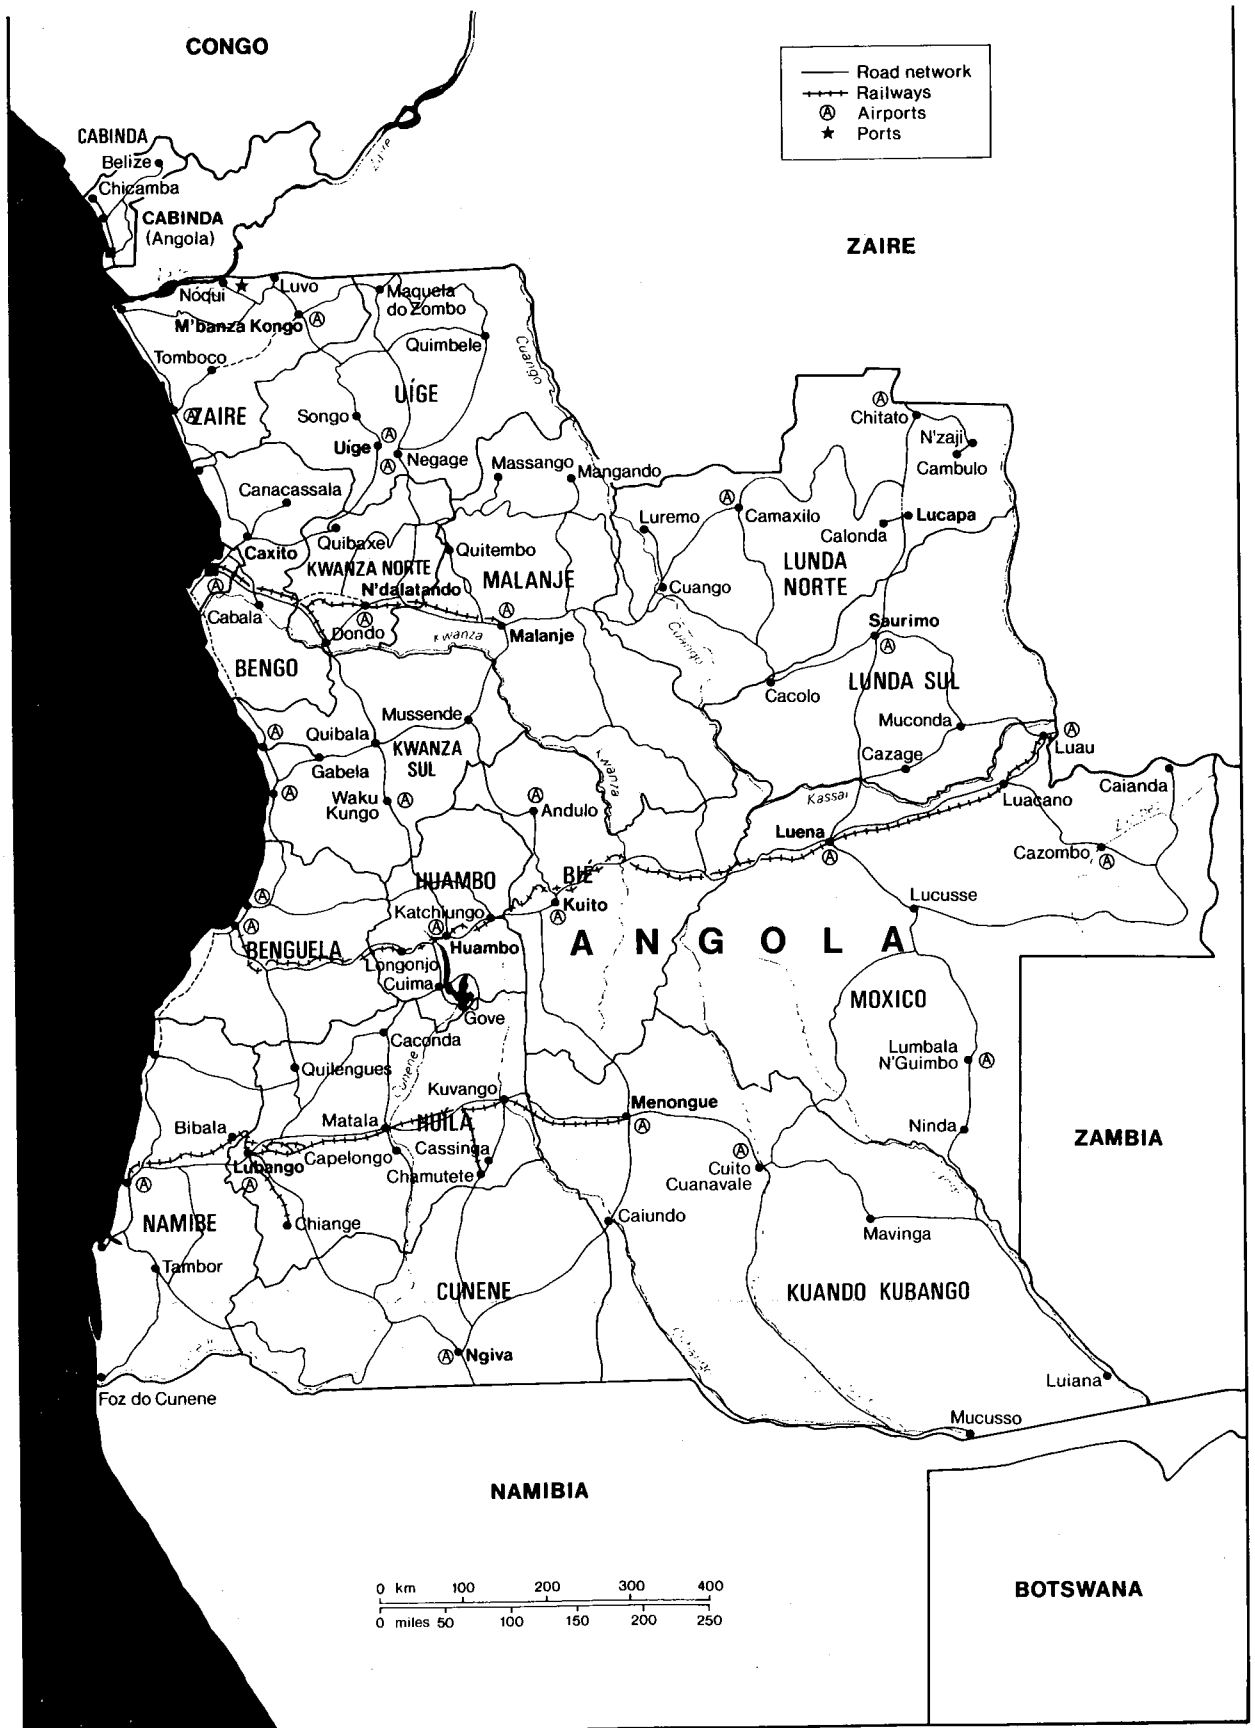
CONGO

Road network
Railways
Airports
Ports

CABINDA
Belize
Chicamba
CABINDA
(Angola)
Zaire

ZAIRE

Noqui
Luvo
Maquela do Zombo
M'banza Kongo
Quimbele
Cuango
Tomboco
UÍGE
ZAIRE
Songo
Uige
Negage
Massango
Mangando
Chitato
N'zaji
Cambulo
Canacassala
Luremo
Camaxilo
Lucapa
Calonda
Caxito
Quibaxe
Quitembo
LUNDA NORTE
KWANZA NORTE
MALANJE
N'dalatando
Cuango
Cabala
Dondo
Kwanza
Malanje
Cuango
Saurimo
BENGO
Cacolo
LUNDA SUL
Mussende
Muconda
Quibala
KWANZA SUL
Luau
Cazage
Gabela
Kwanza
Caianda
Kassai
Luacano
Waku Kungo
Andulo
Luena
Cazombo
Zambeze
HUAMBO
BIÉ
Lucusse
Katchiungo
Kuito
BENGUELA
Huambo
A N G O L A
Longonjo
Cuima
MOXICO
Gove
Caconda
Lumbala N'Guimbo
Quilengues
Cunene
Kuvango
ZAMBIA
Bibala
Matala
HUILA
Menongue
Ninda
Cassinga
Lubango
Capelongo
Chamutete
Cuito Cuanavale
Caiundo
NAMIBE
Chiange
Mavinga
Tambor
CUNENE
KUANDO KUBANGO
Ngiva
Cubango
Luiana
Foz do Cunene
Mucusso

NAMIBIA

0 km 100 200 300 400
0 miles 50 100 150 200 250

BOTSWANA